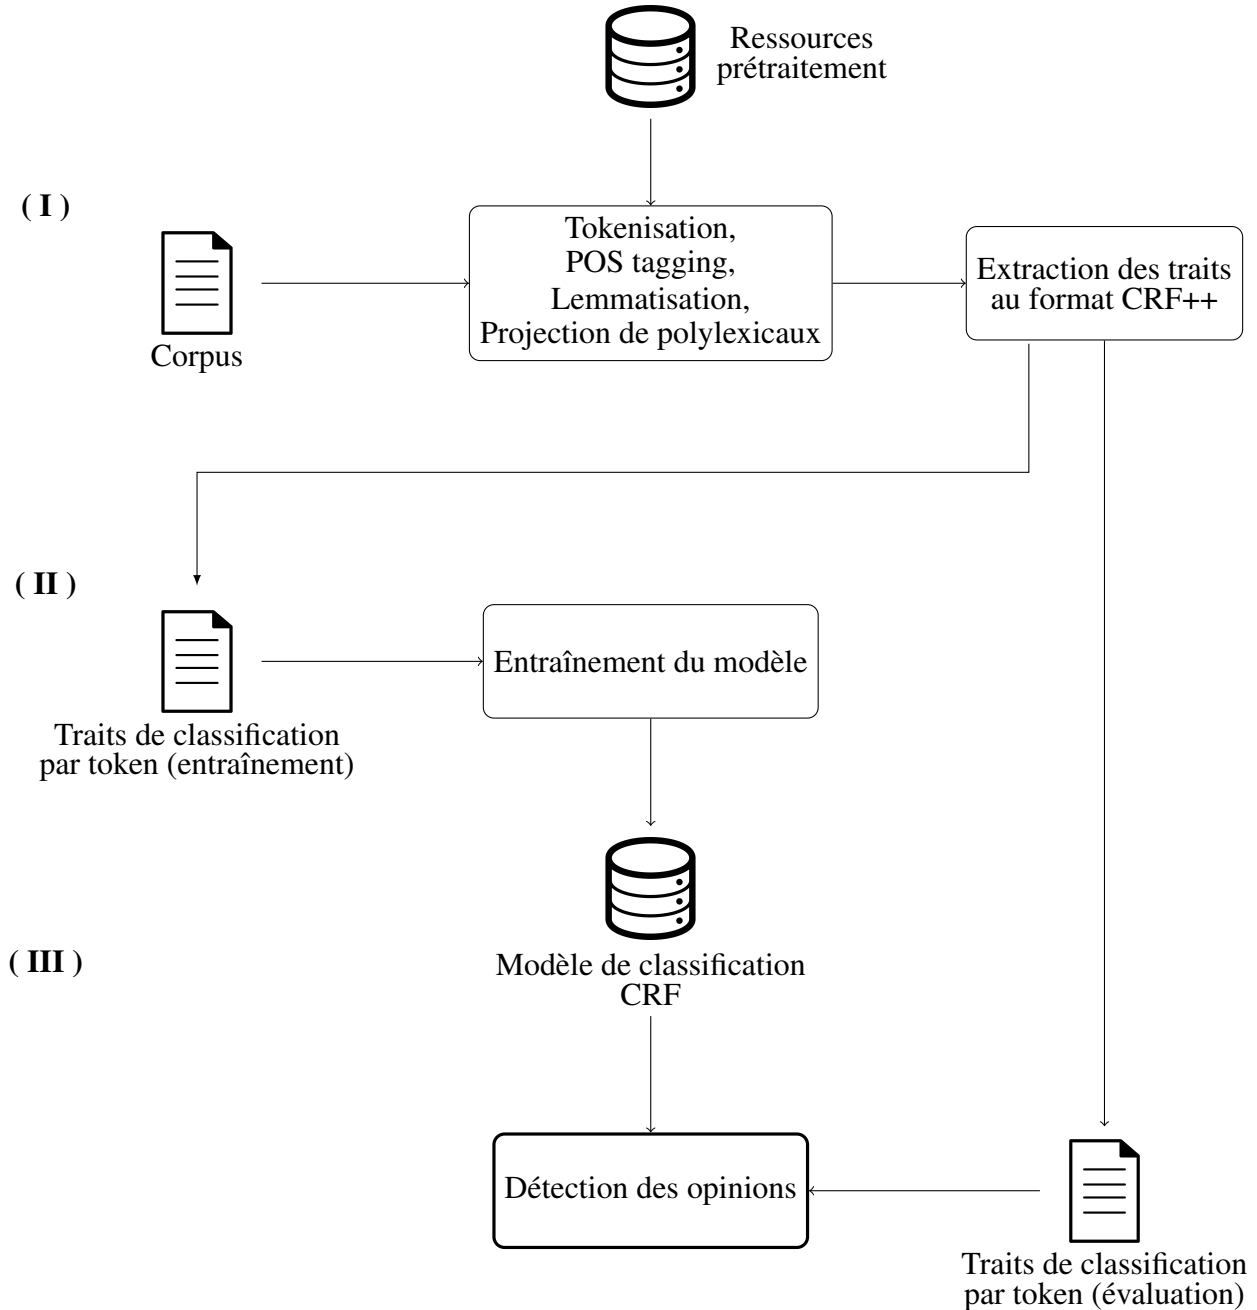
Ressources prétraitement

( I )

Tokenisation, POS tagging, Lemmatisation, Projection de polylexicaux

Corpus

Extraction des traits au format CRF++

( II )

Entraînement du modèle

Traits de classification par token (entraînement)

( III )

Modèle de classification CRF

Détection des opinions

Traits de classification par token (évaluation)